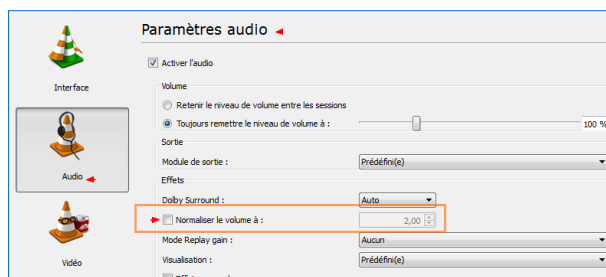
Interface

Audio

Vidéo

Paramètres audio

Activer l'audio

Volume

Retenir le niveau de volume entre les sessions

Toujours remettre le niveau de volume à :

100 %

Sortie

Module de sortie :

Prédéfini(e)

Effets

Dolby Surround :

Auto

Normaliser le volume à :

2,00

Mode Replay gain :

Aucun

Visualisation :

Prédéfini(e)

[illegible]